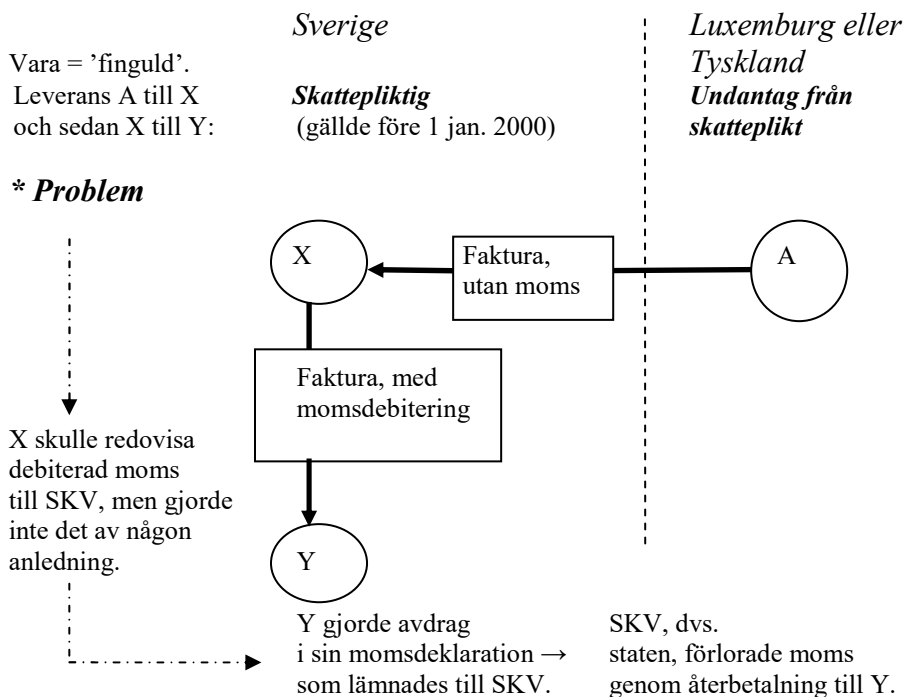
Sverige

Luxemburg eller Tyskland

Vara = 'finguld'.
Leverans A till X och sedan X till Y:

Skattepliktig
(gällde före 1 jan. 2000)

Undantag från skatteplikt

* Problem

X

Faktura, utan moms

A

Faktura, med momsdebitering

X skulle redovisa debiterad moms till SKV, men gjorde inte det av någon anledning.

Y

Y gjorde avdrag i sin momsdeklaration → som lämnades till SKV.

SKV, dvs. staten, förlorade moms genom återbetalning till Y.